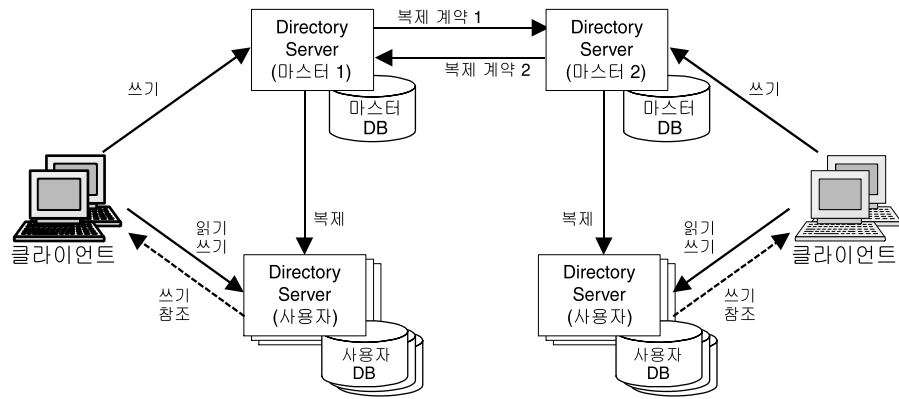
Directory Server (마스터 1)

복제 계약 1

복제 계약 2

Directory Server (마스터 2)

쓰기

마스터 DB

마스터 DB

쓰기

복제

복제

읽기 쓰기

읽기 쓰기

클라이언트

클라이언트

쓰기 참조

Directory Server (사용자)

Directory Server (사용자)

쓰기 참조

사용자 DB

사용자 DB